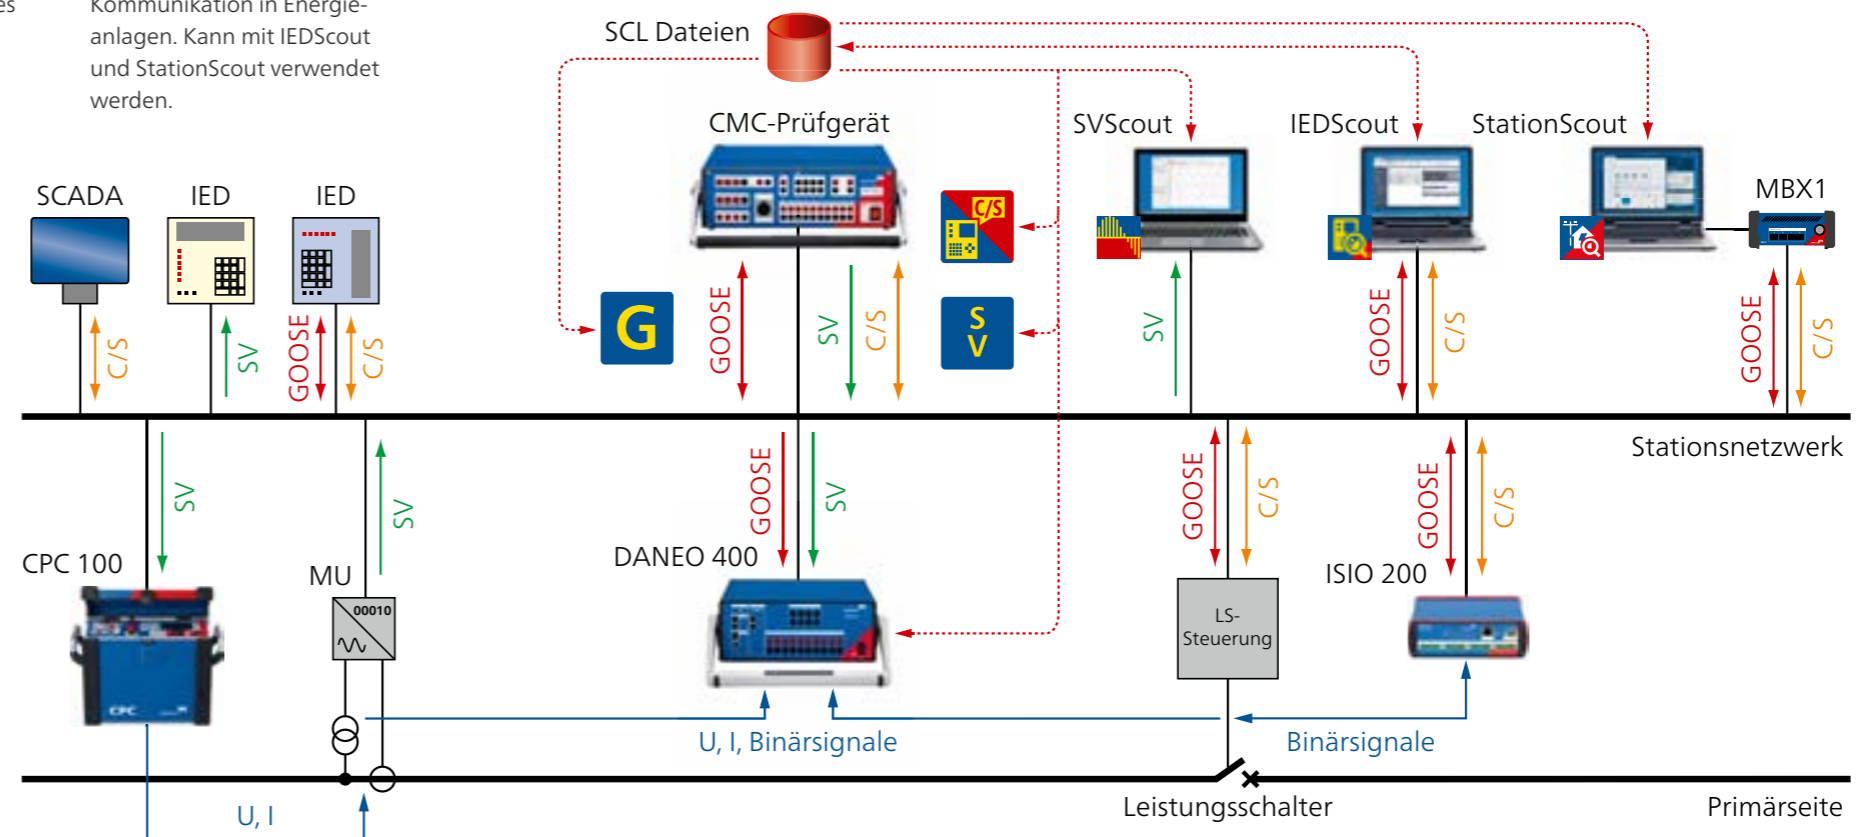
es

Kommunikation in Energieanlagen. Kann mit IEDScout und StationScout verwendet werden.

SCL Dateien

CMC-Prüfgerät

SVScout

IEDScout

StationScout

MBX1

SCADA

IED

IED

C/S

SV

GOOSE

C/S

G

GOOSE

SV

C/S

C/S

S V

SV

GOOSE

C/S

GOOSE

C/S

Stationsnetzwerk

SV

SV

GOOSE

SV

GOOSE

C/S

GOOSE

C/S

CPC 100

MU

00010

DANEO 400

LS-Steuerung

ISIO 200

U, I, Binärsignale

Binärsignale

Leistungsschalter

Primärseite

U, I